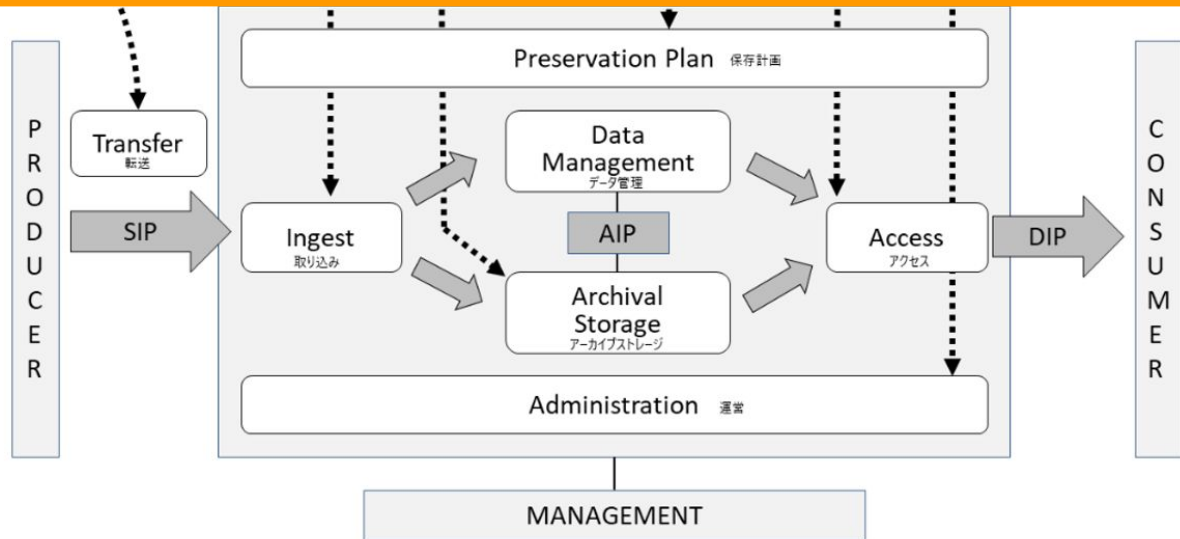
Preservation Plan 保存計画

P
R
O
D
U
C
E
R

Transfer
転送

SIP

Ingest
取り込み

Data Management
データ管理

AIP

Archival Storage
アーカイブストレージ

Access
アクセス

DIP

C
O
N
S
U
M
E
R

Administration 運営

MANAGEMENT